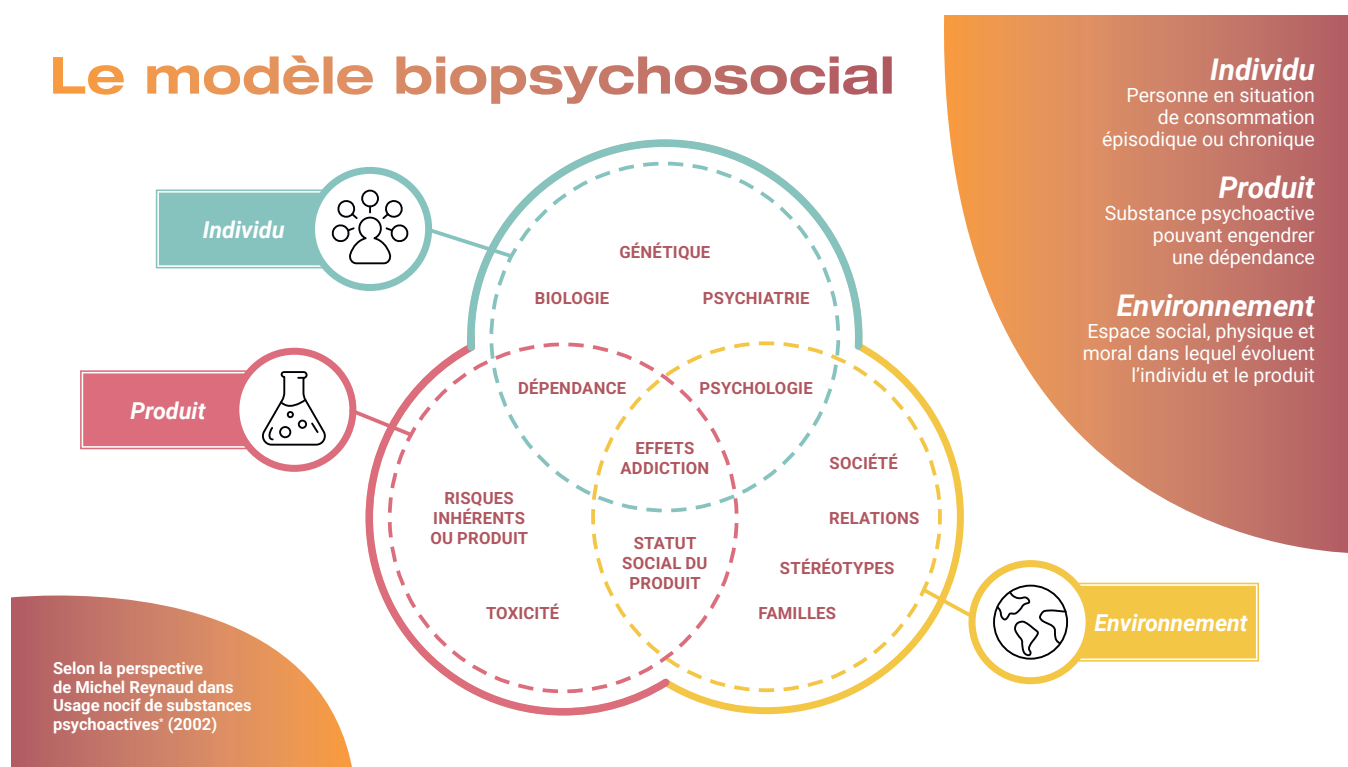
Le modèle biopsychosocial

Individu
Personne en situation de consommation épisodique ou chronique

Produit
Substance psychoactive pouvant engendrer une dépendance

Environnement
Espace social, physique et moral dans lequel évoluent l'individu et le produit

Individu

Produit

GÉNÉTIQUE

BIOLOGIE

PSYCHIATRIE

DÉPENDANCE

PSYCHOLOGIE

EFFETS ADDICTION

SOCIÉTÉ

RISQUES INHÉRENTS OU PRODUIT

RELATIONS

STATUT SOCIAL DU PRODUIT

STÉRÉOTYPES

TOXICITÉ

FAMILLES

Environnement

Selon la perspective de Michel Reynaud dans Usage nocif de substances psychoactives* (2002)